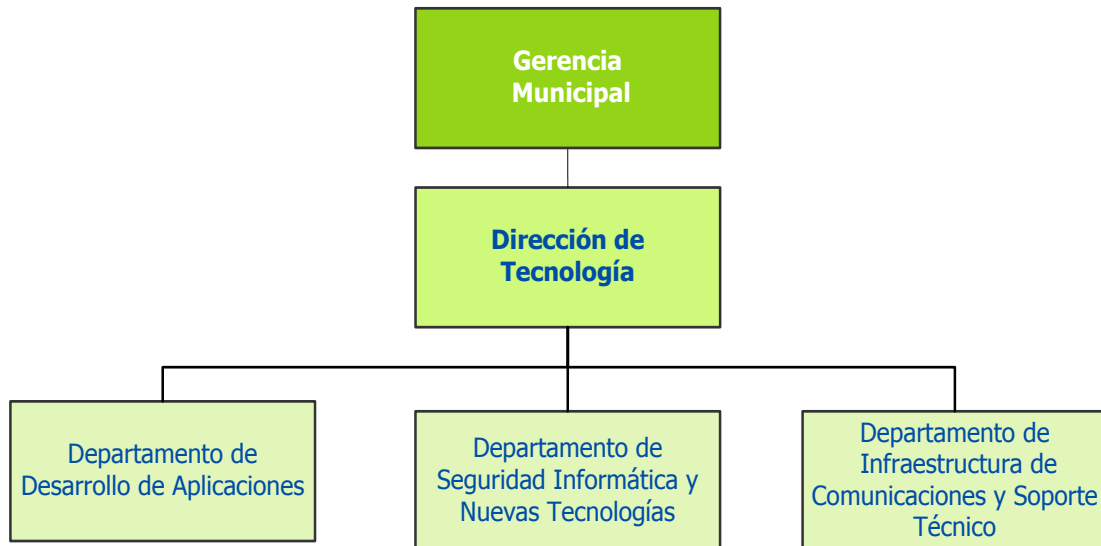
Gerencia Municipal

Dirección de Tecnología

Departamento de Desarrollo de Aplicaciones

Departamento de Seguridad Informática y Nuevas Tecnologías

Departamento de Infraestructura de Comunicaciones y Soporte Técnico